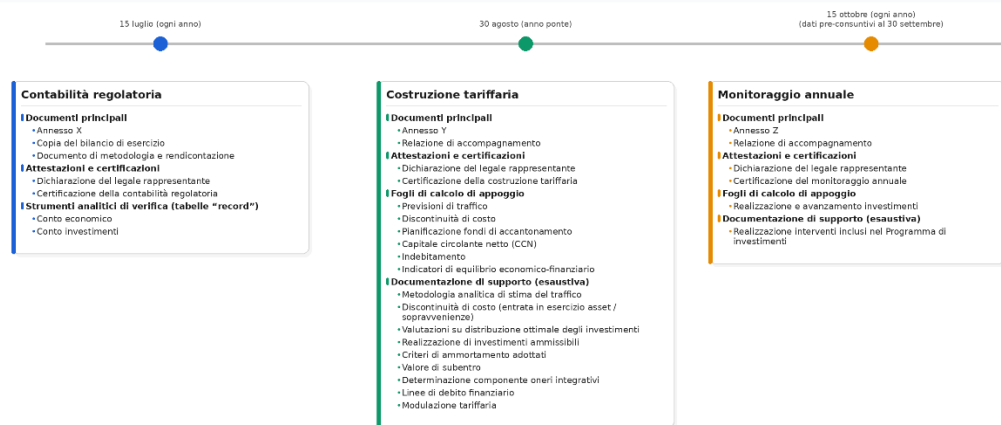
15 luglio (ogni anno)

30 agosto (anno ponte)

15 ottobre (ogni anno)
(dati pre-consuntivi al 30 settembre)

Contabilità regolatoria

Documenti principali
• Annesso X
• Copia del bilancio di esercizio
• Documento di metodologia e rendicontazione

Attestazioni e certificazioni
• Dichiarazione del legale rappresentante
• Certificazione della contabilità regolatoria

Strumenti analitici di verifica (tabelle "record")
• Conto economico
• Conto investimenti

Costruzione tariffaria

Documenti principali
• Annesso Y
• Relazione di accompagnamento

Attestazioni e certificazioni
• Dichiarazione del legale rappresentante
• Certificazione della costruzione tariffaria

Fogli di calcolo di appoggio
• Previsioni di traffico
• Discontinuità di costo
• Pianificazione fondi di accantonamento
• Capitale circolante netto (CCN)
• Indebitamento
• Indicatori di equilibrio economico-finanziario

Documentazione di supporto (esaustiva)
• Metodologia analitica di stima del traffico
• Discontinuità di costo (entrata in esercizio asset / sopravvenienze)
• Valutazioni su distribuzione ottimale degli investimenti
• Realizzazione di investimenti ammissibili
• Criteri di ammortamento adottati
• Valore di subentro
• Determinazione componente oneri integrativi
• Linee di debito finanziario
• Modulazione tariffaria

Monitoraggio annuale

Documenti principali
• Annesso Z
• Relazione di accompagnamento

Attestazioni e certificazioni
• Dichiarazione del legale rappresentante
• Certificazione del monitoraggio annuale

Fogli di calcolo di appoggio
• Realizzazione e avanzamento investimenti

Documentazione di supporto (esaustiva)
• Realizzazione interventi inclusi nel Programma di investimenti